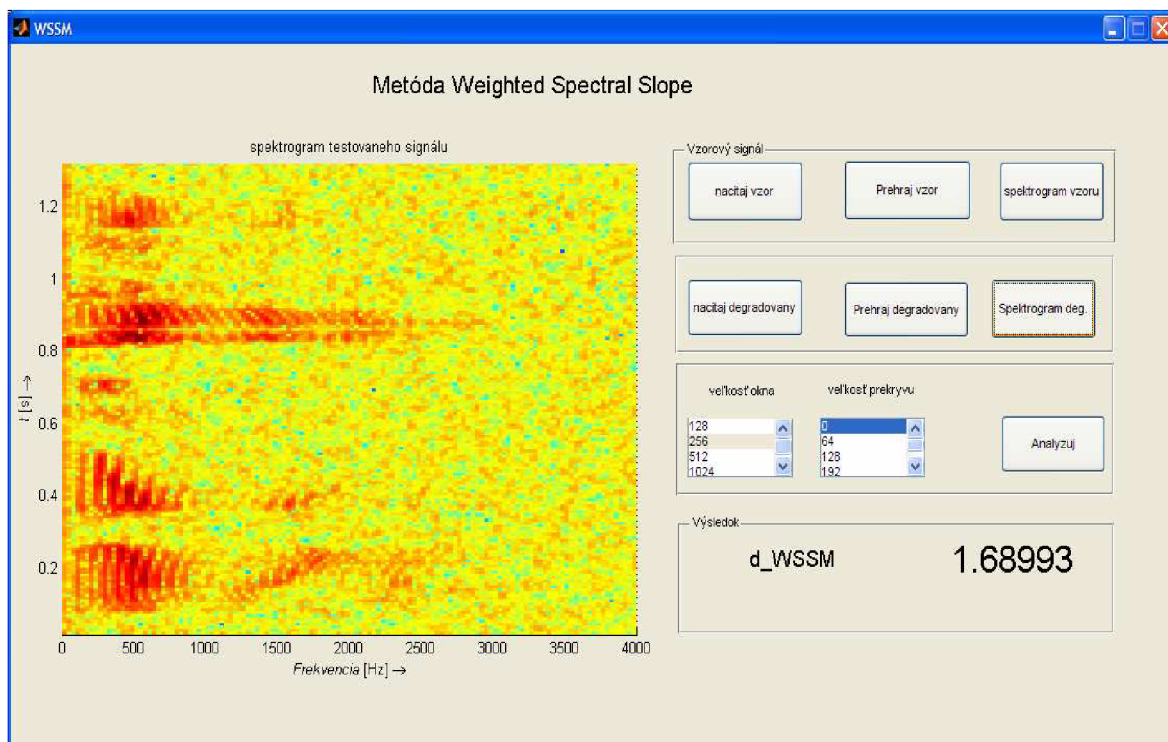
WSSM

Metóda Weighted Spectral Slope

spektrogram testovaneho signálu

1.2
1
0.8
$t$ [s] →
0.6
0.4
0.2

0 500 1000 1500 2000 2500 3000 3500 4000
Frekvencia [Hz] →

Vzorový signál

nacitaj vzor

Prehraj vzor

spektrogram vzoru

nacitaj degradovany

Prehraj degradovany

Spektrogram deg.

veľkosť okna

128
256
512
1024

veľkosť prekryvu

0
64
128
192

Analyzuj

Výsledok

d_WSSM

1.68993